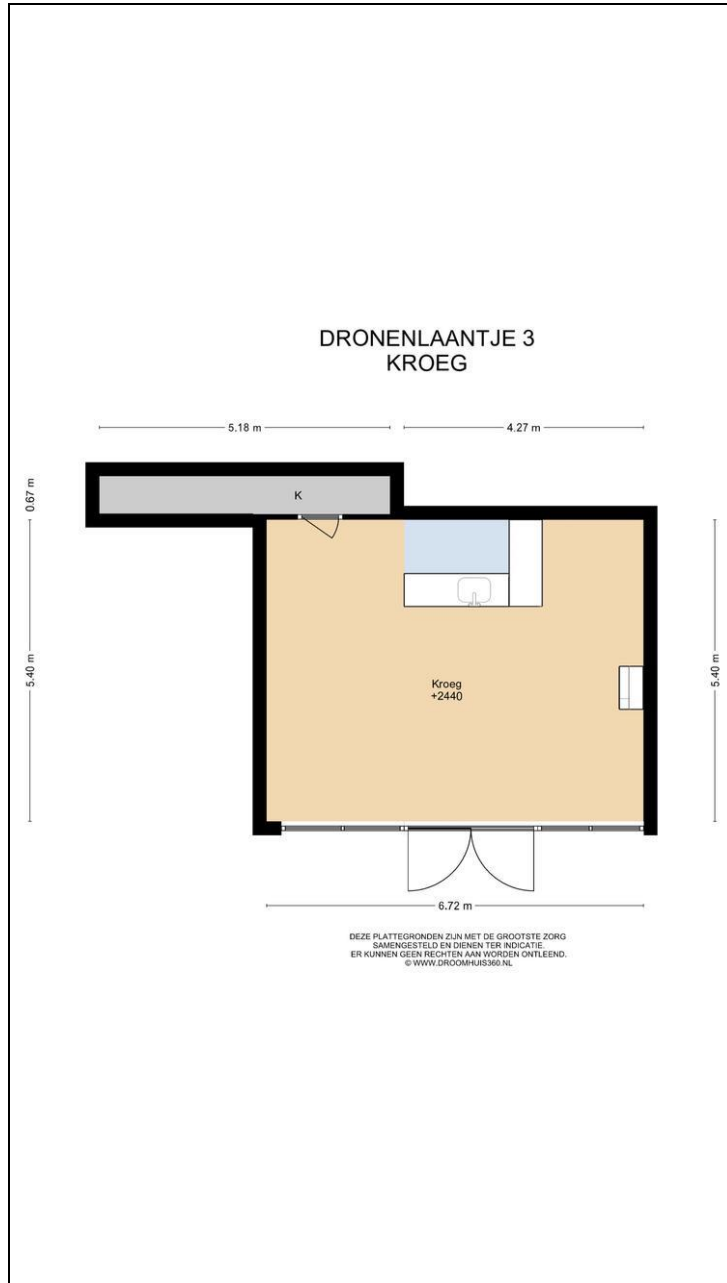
DRONENLAANTJE 3
KROEG

5.18 m
4.27 m
0.67 m
K
5.40 m
Kroeg
+2440
5.40 m
6.72 m

DEZE PLATTEGRONDEN ZIJN MET DE GROOTSTE ZORG SAMENGESTELD EN DIENEN TER INDICATIE.
ER KUNNEN GEEN RECHTEN AAN WORDEN ONTLEEND.
© WWW.DROOMHUIS360.NL